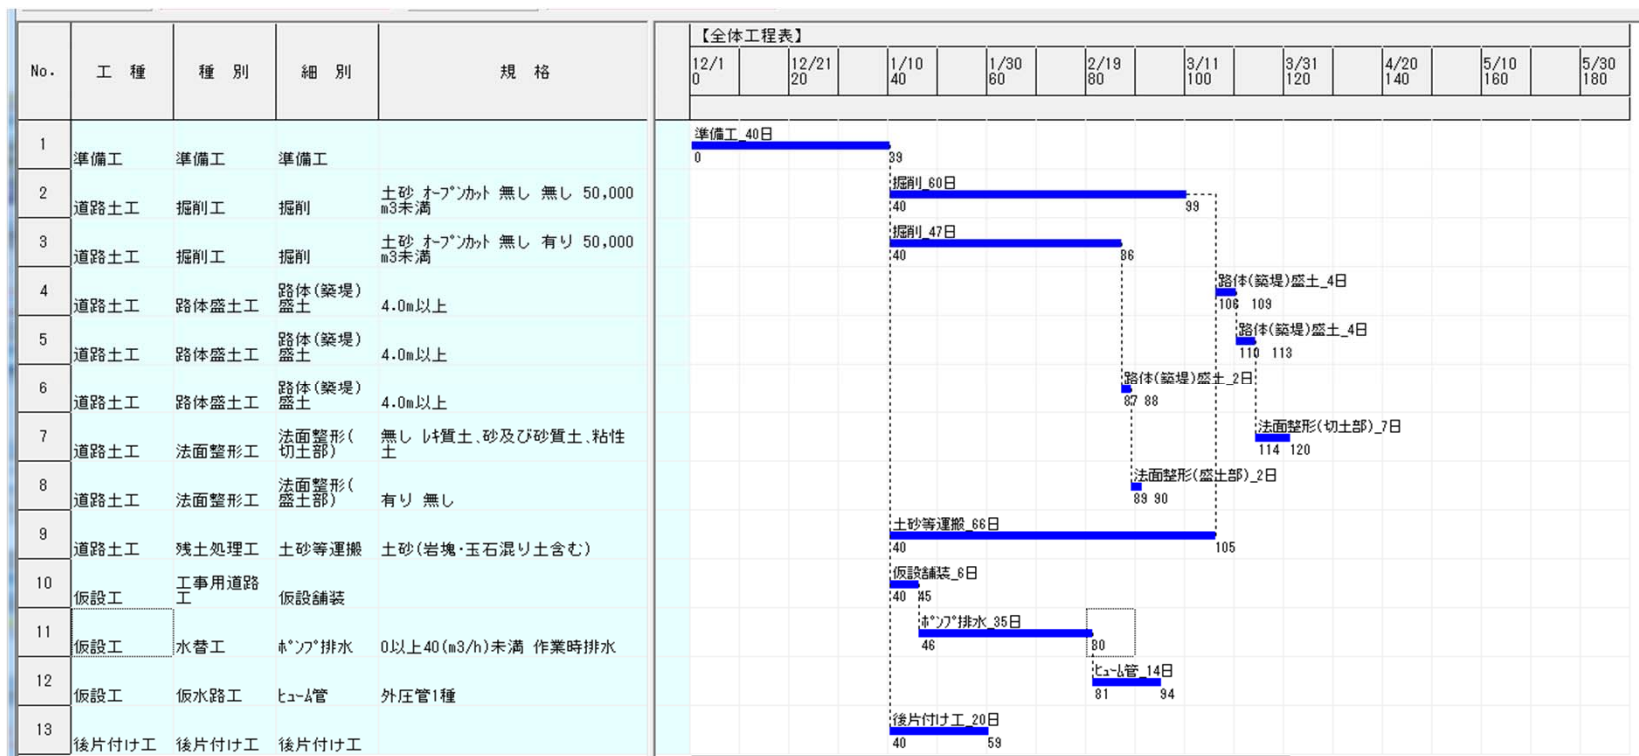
| No. | 工　種 | 種　別 | 細　別 | 規　格 |
|---|---|---|---|---|
| 1 | 準備工 | 準備工 | 準備工 | |
| 2 | 道路土工 | 掘削工 | 掘削 | 土砂 ｵｰﾌﾟﾝｶｯﾄ 無し 無し 50,000m3未満 |
| 3 | 道路土工 | 掘削工 | 掘削 | 土砂 ｵｰﾌﾟﾝｶｯﾄ 無し 有り 50,000m3未満 |
| 4 | 道路土工 | 路体盛土工 | 路体(築堤)盛土 | 4.0m以上 |
| 5 | 道路土工 | 路体盛土工 | 路体(築堤)盛土 | 4.0m以上 |
| 6 | 道路土工 | 路体盛土工 | 路体(築堤)盛土 | 4.0m以上 |
| 7 | 道路土工 | 法面整形工 | 法面整形(切土部) | 無し ﾚｷ質土､砂及び砂質土､粘性土 |
| 8 | 道路土工 | 法面整形工 | 法面整形(盛土部) | 有り 無し |
| 9 | 道路土工 | 残土処理工 | 土砂等運搬 | 土砂(岩塊･玉石混り土含む) |
| 10 | 仮設工 | 工事用道路工 | 仮設舗装 | |
| 11 | 仮設工 | 水替工 | ﾎﾟﾝﾌﾟ排水 | 0以上40(m3/h)未満 作業時排水 |
| 12 | 仮設工 | 仮水路工 | ﾋｭｰﾑ管 | 外圧管1種 |
| 13 | 後片付け工 | 後片付け工 | 後片付け工 | |

【全体工程表】
12/1 0　12/21 20　1/10 40　1/30 60　2/19 80　3/11 100　3/31 120　4/20 140　5/10 160　5/30 180

準備工_40日 0 39
掘削_60日 40 99
掘削_47日 40 86
路体(築堤)盛土_4日 106 109
路体(築堤)盛土_4日 110 113
路体(築堤)盛土_2日 87 88
法面整形(切土部)_7日 114 120
法面整形(盛土部)_2日 89 90
土砂等運搬_66日 40 105
仮設舗装_6日 40 45
ﾎﾟﾝﾌﾟ排水_35日 46 80
ﾋｭｰﾑ管_14日 81 94
後片付け工_20日 40 59